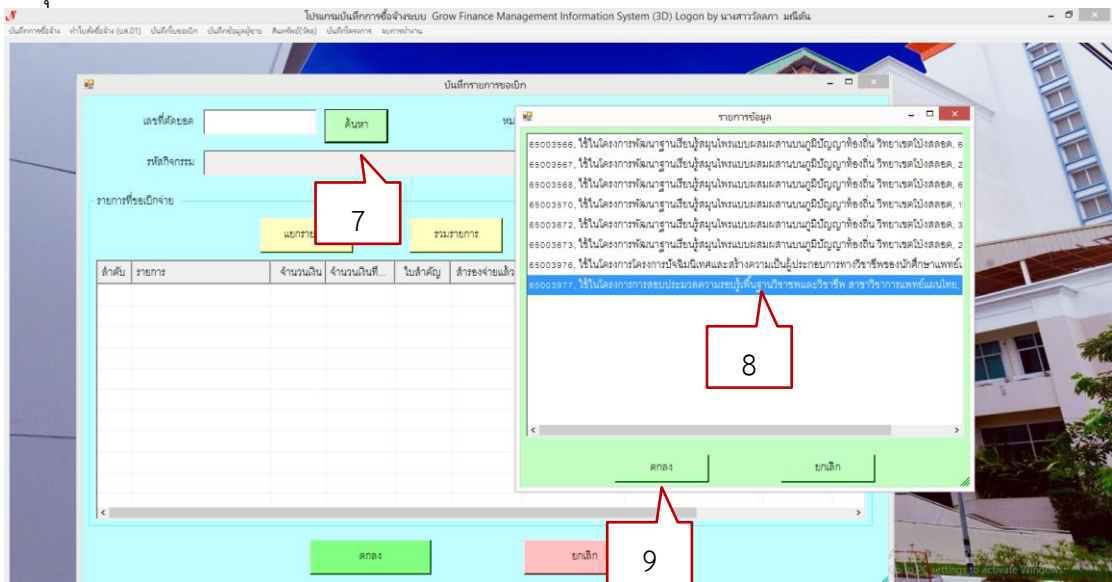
โปรแกรมบันทึกการซื้อจ้างระบบ Grow Finance Management Information System (3D) Logon by นางสาววัลลภา มณีต้น

บันทึกการซื้อจ้าง ทำใบสั่งซื้อจ้าง (บส.01) บันทึกขอเบิก บันทึกข้อมูลผู้ขาย สินทรัพย์(ใหม่) บันทึกโครงการ รายงานการ

บันทึกรายการขอเบิก

เลขที่ตัดยอด

ค้นหา

หม

รหัสกิจกรรม

รายการที่ขอเบิกจ่าย

แยกราย

รวมรายการ

| ลำดับ | รายการ | จำนวนเงิน | จำนวนเงินที่... | ใบสำคัญ | สำรองจ่ายแล้ว |
|---|---|---|---|---|---|

ตกลง

ยกเลิก

7

รายการข้อมูล

65003566, ใช้ในโครงการพัฒนาฐานเรียนรู้สมุนไพรแบบผสมผสานบนภูมิปัญญาท้องถิ่น วิทยาเขตโป่งสลอด, 6
65003567, ใช้ในโครงการพัฒนาฐานเรียนรู้สมุนไพรแบบผสมผสานบนภูมิปัญญาท้องถิ่น วิทยาเขตโป่งสลอด, 2
65003568, ใช้ในโครงการพัฒนาฐานเรียนรู้สมุนไพรแบบผสมผสานบนภูมิปัญญาท้องถิ่น วิทยาเขตโป่งสลอด, 6
65003570, ใช้ในโครงการพัฒนาฐานเรียนรู้สมุนไพรแบบผสมผสานบนภูมิปัญญาท้องถิ่น วิทยาเขตโป่งสลอด, 1
65003672, ใช้ในโครงการพัฒนาฐานเรียนรู้สมุนไพรแบบผสมผสานบนภูมิปัญญาท้องถิ่น วิทยาเขตโป่งสลอด, 3
65003673, ใช้ในโครงการพัฒนาฐานเรียนรู้สมุนไพรแบบผสมผสานบนภูมิปัญญาท้องถิ่น วิทยาเขตโป่งสลอด, 2
65003976, ใช้ในโครงการโครงการปัจฉิมนิเทศและสร้างความเป็นผู้ประกอบการทางวิชาชีพของนักศึกษาแพทย์
65003977, ใช้ในโครงการการสอบประมวลความรอบรู้พื้นฐานวิชาชีพและวิชาชีพ สาขาวิชาการแพทย์แผนไทย,

8

ตกลง

ยกเลิก

9

Go to Settings to activate Windows.